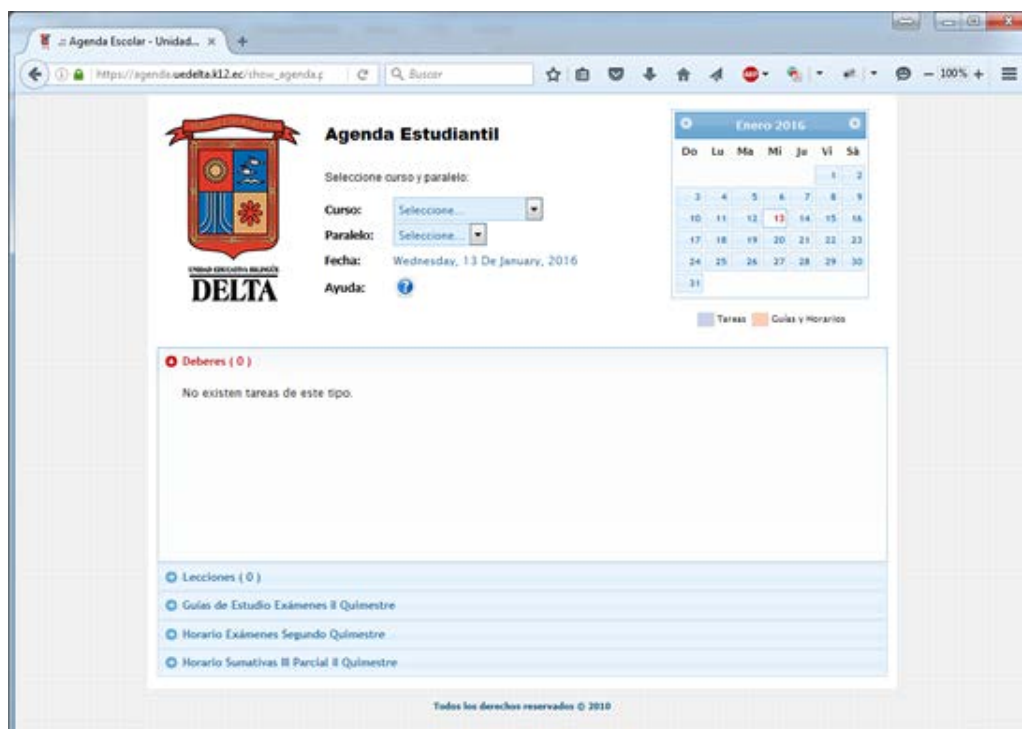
:: Agenda Escolar - Unidad... ×
https://agenda.uedelta.k12.ec/show_agenda.p
Buscar
100%

UNIDAD EDUCATIVA BILINGÜE
DELTA

Agenda Estudiantil

Seleccione curso y paralelo:

Curso: Seleccione...
Paralelo: Seleccione...
Fecha: Wednesday, 13 De January, 2016
Ayuda:

Enero 2016

| Do | Lu | Ma | Mi | Ju | Vi | Sá |
|---|---|---|---|---|---|---|
| | | | | | 1 | 2 |
| 3 | 4 | 5 | 6 | 7 | 8 | 9 |
| 10 | 11 | 12 | 13 | 14 | 15 | 16 |
| 17 | 18 | 19 | 20 | 21 | 22 | 23 |
| 24 | 25 | 26 | 27 | 28 | 29 | 30 |
| 31 | | | | | | |

Tareas Guías y Horarios

Deberes ( 0 )

No existen tareas de este tipo.

Lecciones ( 0 )
Guías de Estudio Exámenes II Quimestre
Horario Exámenes Segundo Quimestre
Horario Sumativas III Parcial II Quimestre

Todos los derechos reservados © 2010